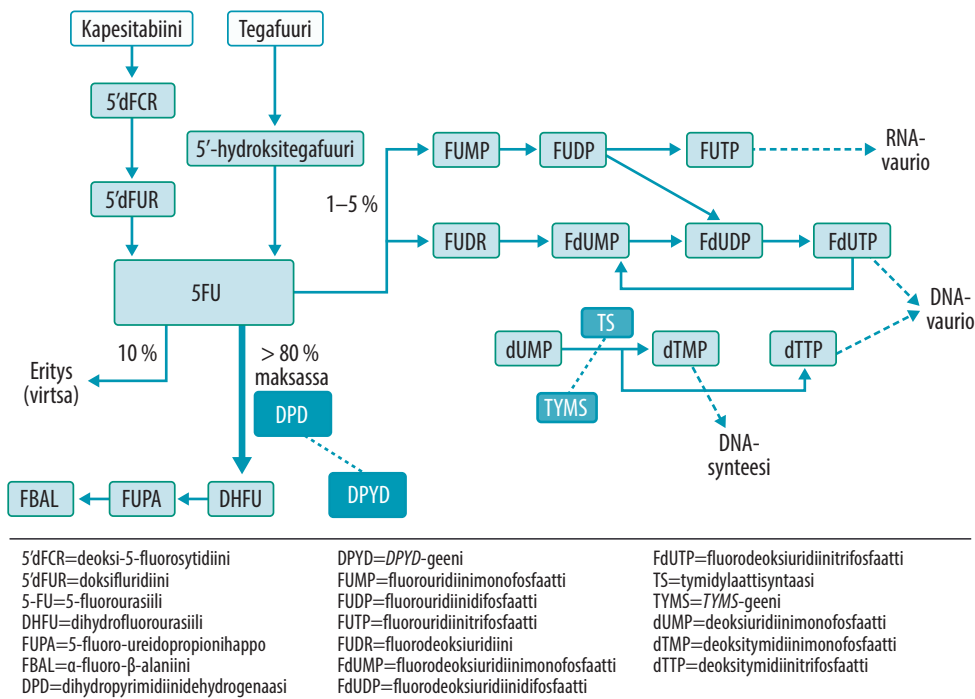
Kapesitabiini

Tegafuuri

5'dFCR

5'-hydroksitegafuuri

5'dFUR

5FU

1–5 %

FUMP

FUDP

FUTP

RNA-vaurio

FUDR

FdUMP

FdUDP

FdUTP

DNA-vaurio

TS

dUMP

dTMP

dTTP

TYMS

DNA-synteesi

10 %

Eritys (virtsa)

> 80 % maksassa

DPD

DPYD

FBAL

FUPA

DHFU

5'dFCR=deoksi-5-fluorosytidiini
5'dFUR=doksifluridiini
5-FU=5-fluorourasiili
DHFU=dihydrofluorourasiili
FUPA=5-fluoro-ureidopropionihappo
FBAL=α-fluoro-β-alaniini
DPD=dihydropyrimidiinidehydrogenaasi

DPYD=*DPYD*-geeni
FUMP=fluorouridiinimonofosfaatti
FUDP=fluorouridiinidifosfaatti
FUTP=fluorouridiinitrifosfaatti
FUDR=fluorodeoksiuridiini
FdUMP=fluorodeoksiuridiinimonofosfaatti
FdUDP=fluorodeoksiuridiinidifosfaatti

FdUTP=fluorodeoksiuridiinitrifosfaatti
TS=tymidylaattisyntaasi
TYMS=*TYMS*-geeni
dUMP=deoksiuridiinimonofosfaatti
dTMP=deoksitymidiinimonofosfaatti
dTTP=deoksitymidiinitrifosfaatti